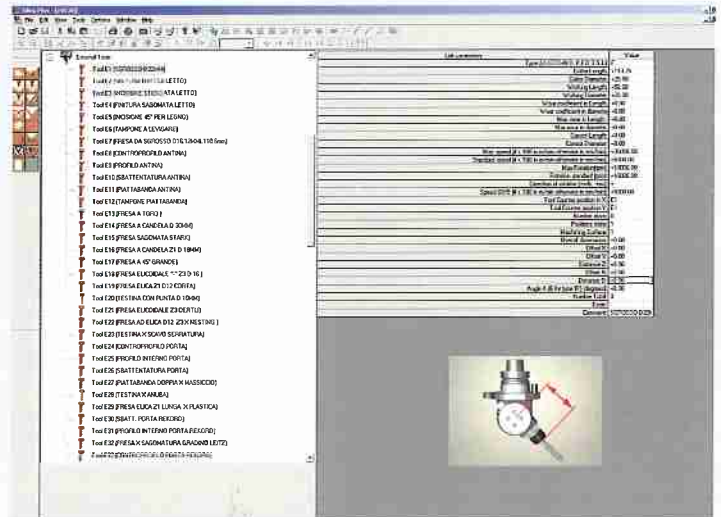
File Edit View Tools Options Window Help

Tool E1 [SOTTOSQUADRO]
Tool E2 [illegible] LETTO
Tool E3 [INCISIONE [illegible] ATA LETTO]
Tool E4 [FINITURA SAGOMATA LETTO]
Tool E5 [INCISIONE 45° PER LEGNO]
Tool E6 [TAMPONE A LEVIGARE]
Tool E7 [FRESA DA SGROSSO D16,1/H4L118.5mm]
Tool E8 [CONTROPROFILO ANTINA]
Tool E9 [PROFILO ANTINA]
Tool E10 [SBATTENTATURA ANTINA]
Tool E11 [PIATTABANDA ANTINA]
Tool E12 [TAMPONE PIATTABANDA]
Tool E13 [FRESA A TORO]
Tool E14 [FRESA A CANDELA D 30MM]
Tool E15 [FRESA SAGOMATA STARK]
Tool E16 [FRESA A CANDELA Z1 D 10MM]
Tool E17 [FRESA A 45° GRANDE]
Tool E18 [FRESA ELICOIDALE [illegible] Z3 D 16 ]
Tool E19 [FRESA ELICA Z1 D12 CORTA]
Tool E20 [TESTINA CON PUNTA D 10MM]
Tool E21 [FRESA ELICOIDALE Z3 D8 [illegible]]
Tool E22 [FRESA AD ELICA D12 Z3 X NESTING]
Tool E23 [TESTINA X SCAVO SERRATURA]
Tool E24 [CONTROPROFILO PORTA]
Tool E25 [PROFILO INTERNO PORTA]
Tool E26 [SBATTENTATURA PORTA]
Tool E27 [PIATTABANDA DOPPIA X MASSICCIO]
Tool E28 [TESTINA X ANUBA]
Tool E29 [FRESA ELICA Z1 LUNGA X PLASTICA]
Tool E30 [SBATT. PORTA REXORD]
Tool E31 [PROFILO INTERNO PORTA REXORD]
Tool E32 [FRESA X SAGOMATURA GRADINO LEITZ]
Tool E33 [CONTROPROFILO PORTA REXORD]

| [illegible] | Value |
|---|---|
| Type | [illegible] |
| Edited length | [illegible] |
| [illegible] | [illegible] |
| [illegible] | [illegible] |
| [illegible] | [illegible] |